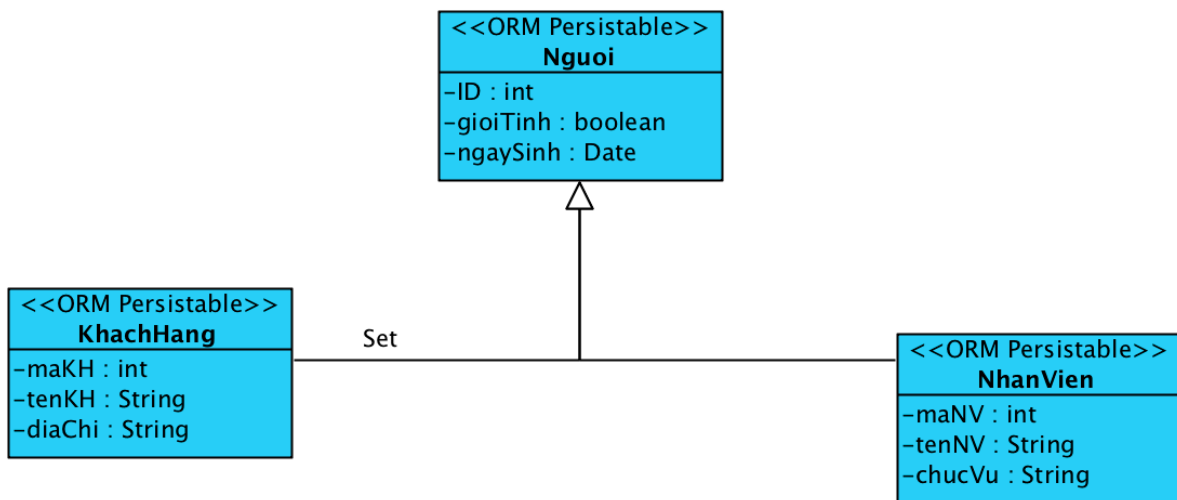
<<ORM Persistable>>
Nguoi
-ID : int
-gioiTinh : boolean
-ngaySinh : Date

<<ORM Persistable>>
KhachHang
-maKH : int
-tenKH : String
-diaChi : String

Set

<<ORM Persistable>>
NhanVien
-maNV : int
-tenNV : String
-chucVu : String